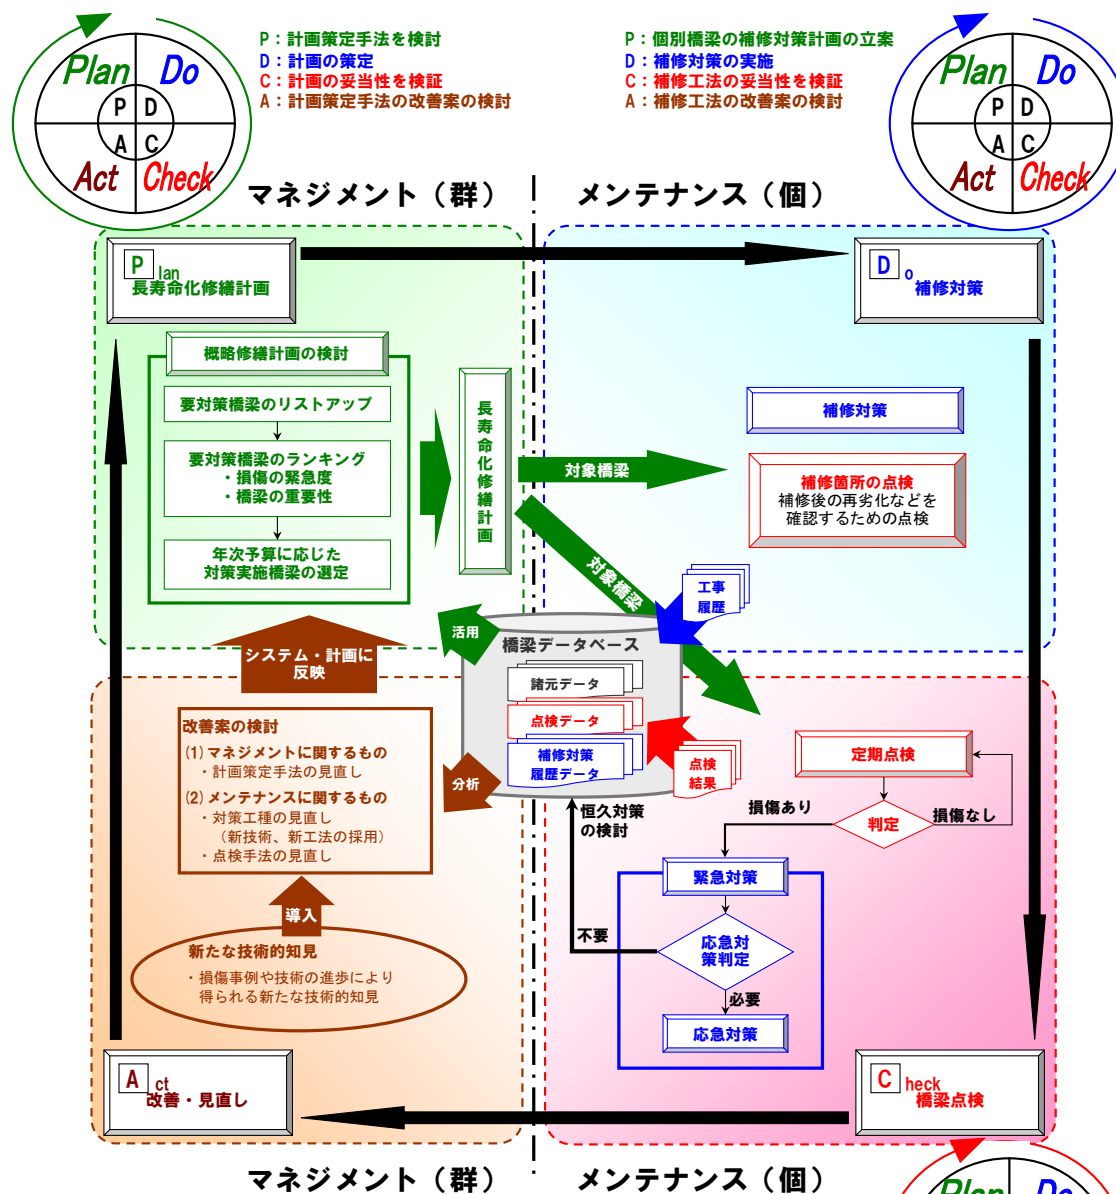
Plan Do
P D
A C
Act Check

P：計画策定手法を検討
D：計画の策定
C：計画の妥当性を検証
A：計画策定手法の改善案の検討

P：個別橋梁の補修対策計画の立案
D：補修対策の実施
C：補修工法の妥当性を検証
A：補修工法の改善案の検討

Plan Do
P D
A C
Act Check

マネジメント（群）

メンテナンス（個）

Plan
長寿命化修繕計画

Do
補修対策

概略修繕計画の検討

要対策橋梁のリストアップ

要対策橋梁のランキング
・損傷の緊急度
・橋梁の重要性

年次予算に応じた
対策実施橋梁の選定

長寿命化修繕計画

対象橋梁

補修対策

補修箇所の点検
補修後の再劣化などを
確認するための点検

対象橋梁

工事履歴

活用

橋梁データベース

諸元データ

点検データ

補修対策履歴データ

点検結果

システム・計画に反映

分析

改善案の検討
(1) マネジメントに関するもの
・計画策定手法の見直し
(2) メンテナンスに関するもの
・対策工種の見直し
（新技術、新工法の採用）
・点検手法の見直し

導入

新たな技術的知見
・損傷事例や技術の進歩により
得られる新たな技術的知見

定期点検

損傷あり

判定

損傷なし

恒久対策の検討

緊急対策

不要

応急対策判定

必要

応急対策

Act
改善・見直し

Check
橋梁点検

マネジメント（群）

メンテナンス（個）

Plan Do